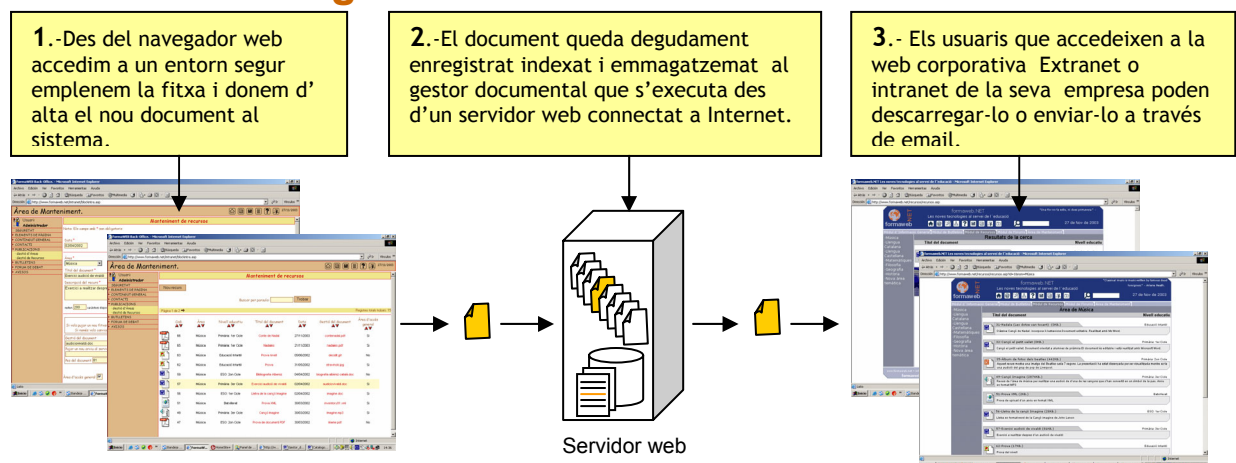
**1**.-Des del navegador web accedim a un entorn segur emplenem la fitxa i donem d' alta el nou document al sistema.

**2**.-El document queda degudament enregistrat indexat i emmagatzemat al gestor documental que s'executa des d'un servidor web connectat a Internet.

**3**.- Els usuaris que accedeixen a la web corporativa Extranet o intranet de la seva empresa poden descarregar-lo o enviar-lo a través de email.

Àrea de Manteniment.

Manteniment de recursos

Àrea de Manteniment.

Manteniment de recursos

formaweb

Resultats de la cerca

Àrea de Música

Servidor web